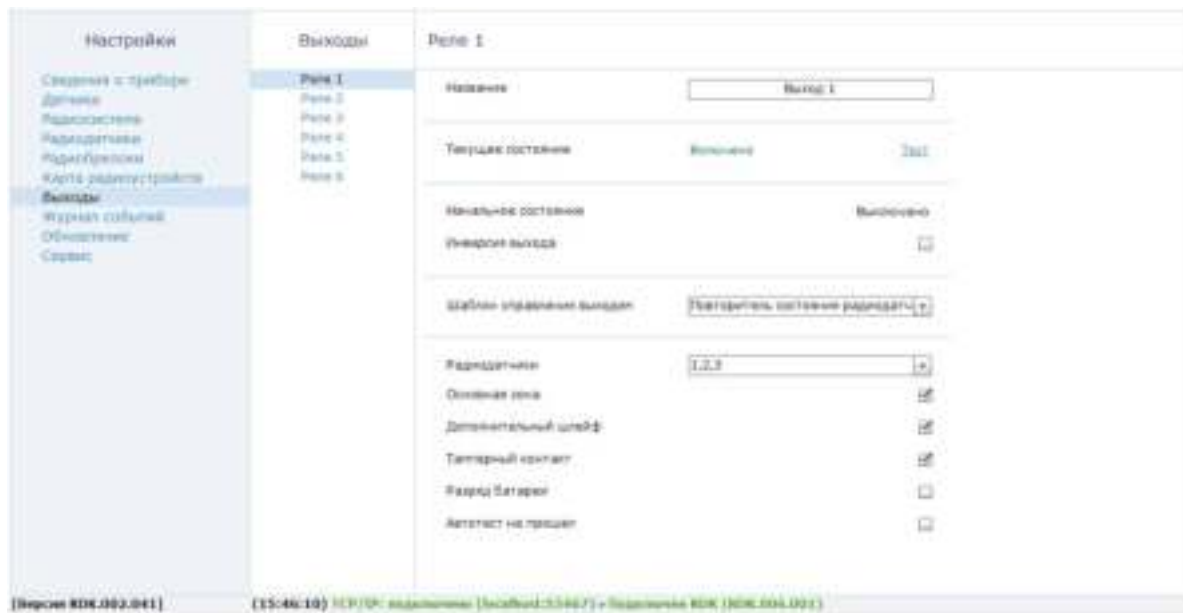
Настройки

Сведения о приборе
Датчики
Радиосистема
Радиодатчики
Радиобрелоки
Карта радиоустройств
Выходы
Журнал событий
Обновление
Сервис

Выходы

Реле 1
Реле 2
Реле 3
Реле 4
Реле 5
Реле 6

Реле 1

Название | Выход 1

Текущее состояние | Включено | Тест

Начальное состояние | Выключено
Инверсия выхода

Шаблон управления выходом | Повторитель состояния радиодатч

Радиодатчики | 1,2,3
Основная зона
Дополнительный шлейф
Тамперный контакт
Разряд батареи
Автотест не прошел

[Версия RDK.002.041]

(15:46:10) TCP/IP: подключено (localhost:53467) • Подключено RDK (RDK.004.001)